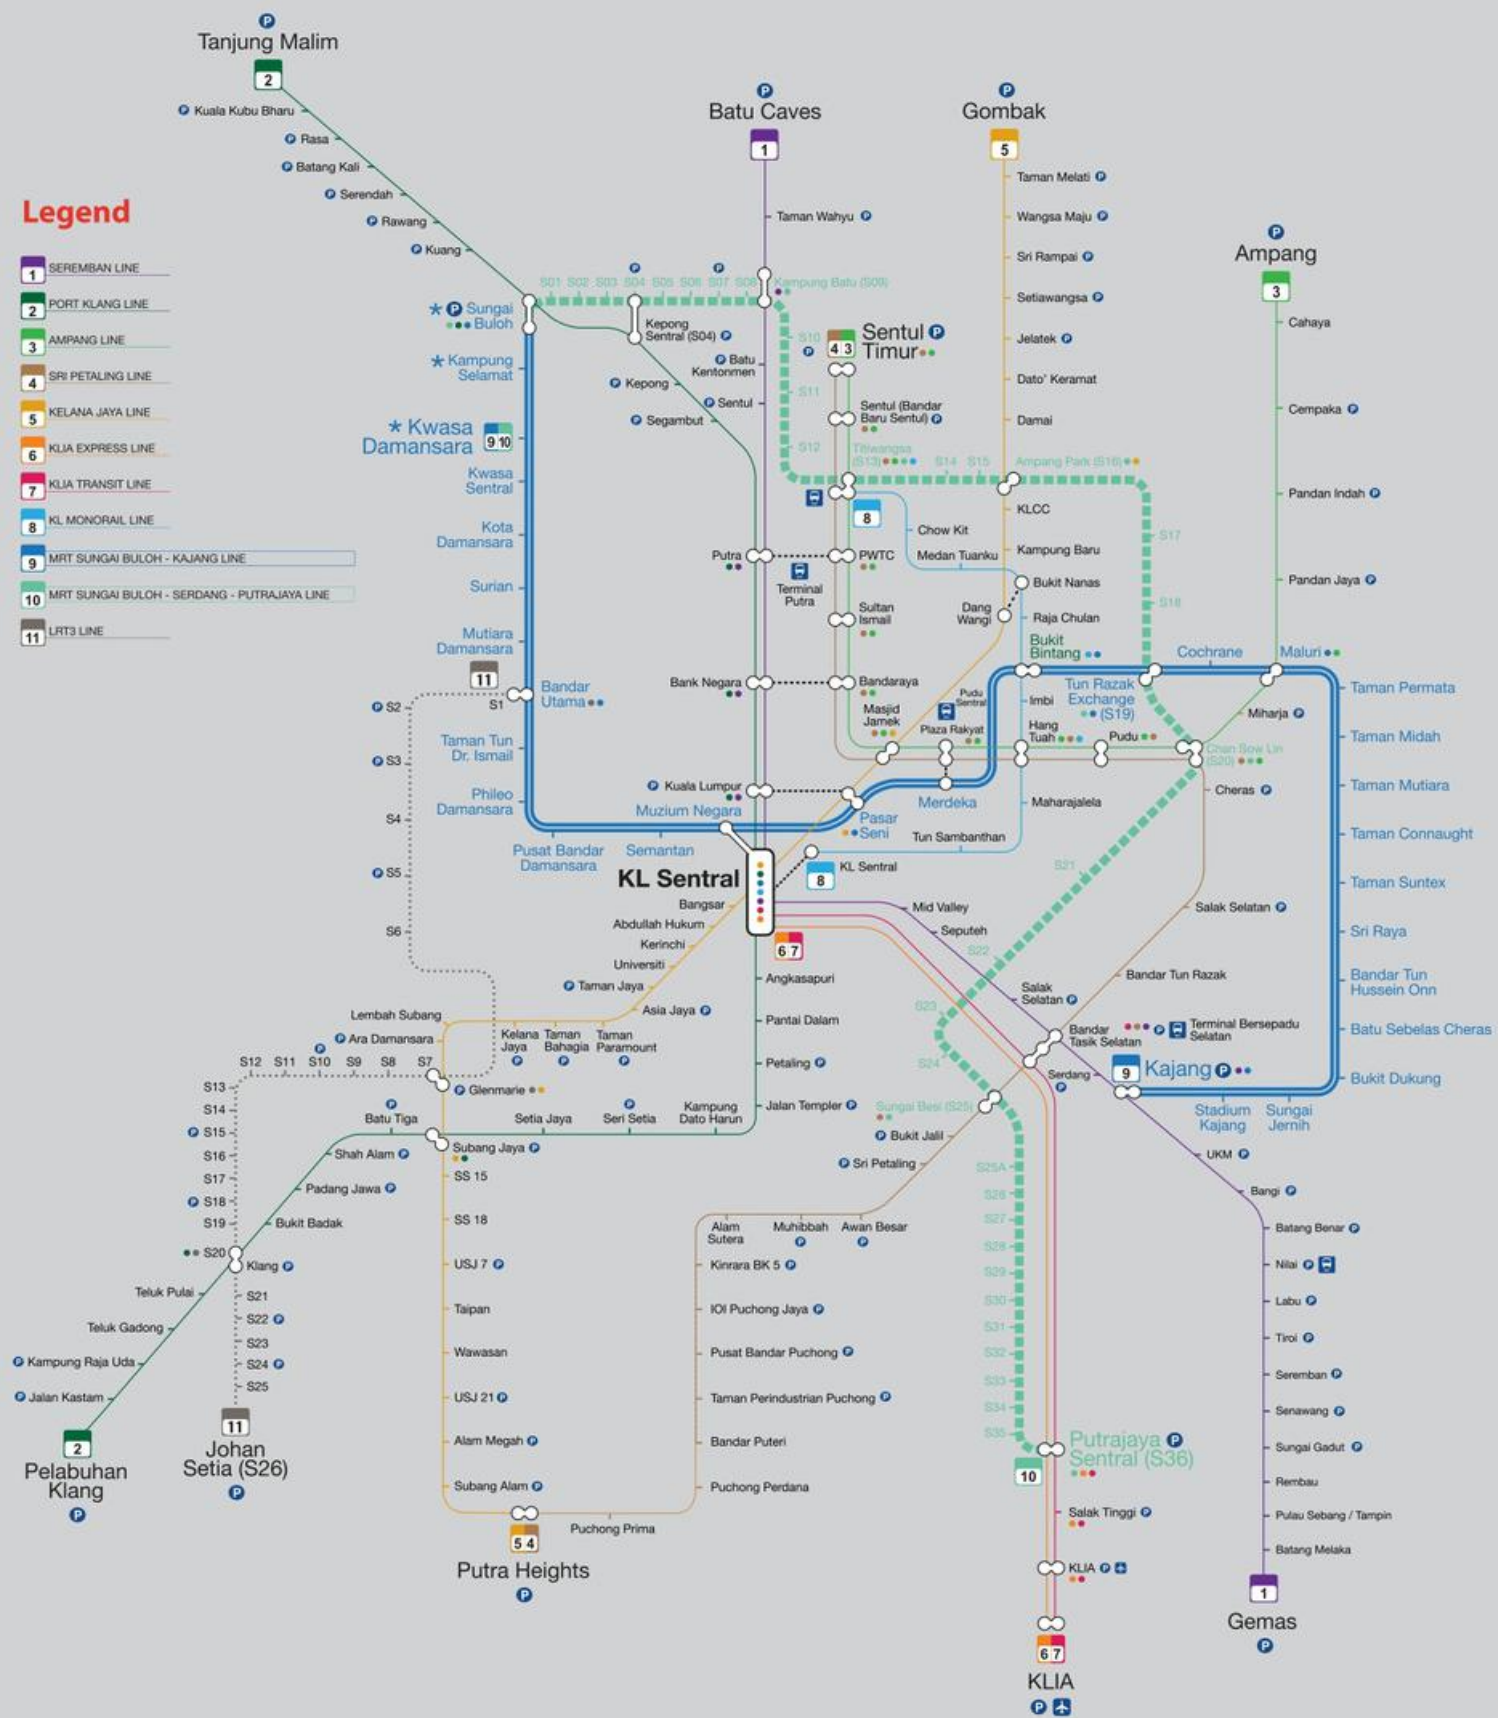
Legend
1 SEREMBAN LINE
2 PORT KLANG LINE
3 AMPANG LINE
4 SRI PETALING LINE
5 KELANA JAYA LINE
6 KLIA EXPRESS LINE
7 KLIA TRANSIT LINE
8 KL MONORAIL LINE
9 MRT SUNGAI BULOH - KAJANG LINE
10 MRT SUNGAI BULOH - SERDANG - PUTRAJAYA LINE
11 LRT3 LINE

Tanjung Malim 2
Kuala Kubu Bharu
Rasa
Batang Kali
Serendah
Rawang
Kuang
Sungai Buloh
Kampung Selamat
Kwasa Damansara 9 10
Kwasa Sentral
Kota Damansara
Surian
Mutiara Damansara
11
Bandar Utama
S1
S2
S3
S4
S5
S6
Taman Tun Dr. Ismail
Phileo Damansara
Pusat Bandar Damansara
Semantan
Muzium Negara
KL Sentral

Batu Caves 1
Taman Wahyu
S01 S02 S03 S04 S05 S06 S07 S08 Kampung Batu (S09)
Kepong Sentral (S04)
Batu Kentonmen
Kepong
Sentul
Segambut
S10
S11
S12
Sentul Timur 4 3
Sentul (Bandar Baru Sentul)
Titiwangsa (S13)
S14 S15
Ampang Park (S16)
8
Chow Kit
Medan Tuanku
Putra
PWTC
Terminal Putra
Sultan Ismail
Bank Negara
Bandaraya
Masjid Jamek
Plaza Rakyat
Pudu Sentral
Kuala Lumpur
Pasar Seni
Merdeka
Tun Sambanthan
KL Sentral 8
Bangsar
Abdullah Hukum
Kerinchi
Universiti
Taman Jaya
Asia Jaya
Mid Valley
Seputeh
6 7
Angkasapuri
Pantai Dalam
Petaling
Jalan Templer
Kampung Dato Harun
Seri Setia
Setia Jaya
Taman Paramount
Taman Bahagia
Kelana Jaya
Lembah Subang
Ara Damansara
Glenmarie
S12 S11 S10 S9 S8 S7
S13
S14
S15
S16
S17
S18
S19
S20
Batu Tiga
Subang Jaya
Shah Alam
Padang Jawa
Bukit Badak
Klang
Teluk Pulai
Teluk Gadong
Kampung Raja Uda
Jalan Kastam
Pelabuhan Klang 2
S21
S22
S23
S24
S25
Johan Setia (S26) 11
SS 15
SS 18
USJ 7
Taipan
Wawasan
USJ 21
Alam Megah
Subang Alam
Putra Heights 5 4
Puchong Prima
Puchong Perdana
Bandar Puteri
Taman Perindustrian Puchong
Pusat Bandar Puchong
IOI Puchong Jaya
Kinrara BK 5
Alam Sutera
Muhibbah
Awan Besar
Sri Petaling
Bukit Jalil
Sungai Besi (S25)
S21
S22
S23
S24
S25A
S26
S27
S28
S29
S30
S31
S32
S33
S34
S35
Putrajaya Sentral (S36) 10
Salak Tinggi
KLIA
KLIA 6 7

Gombak 5
Taman Melati
Wangsa Maju
Sri Rampai
Setiawangsa
Jelatek
Dato' Keramat
Damai
KLCC
Kampung Baru
Bukit Nanas
Dang Wangi
Raja Chulan
Bukit Bintang
Imbi
Hang Tuah
Tun Razak Exchange (S19)
Pudu
Maharajalela
S17
S18
Cochrane
Maluri
Chan Sow Lin (S20)
Cheras
Salak Selatan
Bandar Tun Razak
Salak Selatan
Bandar Tasik Selatan
Terminal Bersepadu Selatan
Serdang
Kajang 9
Stadium Kajang
Sungai Jernih
UKM
Bangi
Batang Benar
Nilai
Labu
Tiroi
Seremban
Senawang
Sungai Gadut
Rembau
Pulau Sebang / Tampin
Batang Melaka
Gemas 1

Ampang 3
Cahaya
Cempaka
Pandan Indah
Pandan Jaya
Miharja
Taman Permata
Taman Midah
Taman Mutiara
Taman Connaught
Taman Suntex
Sri Raya
Bandar Tun Hussein Onn
Batu Sebelas Cheras
Bukit Dukung